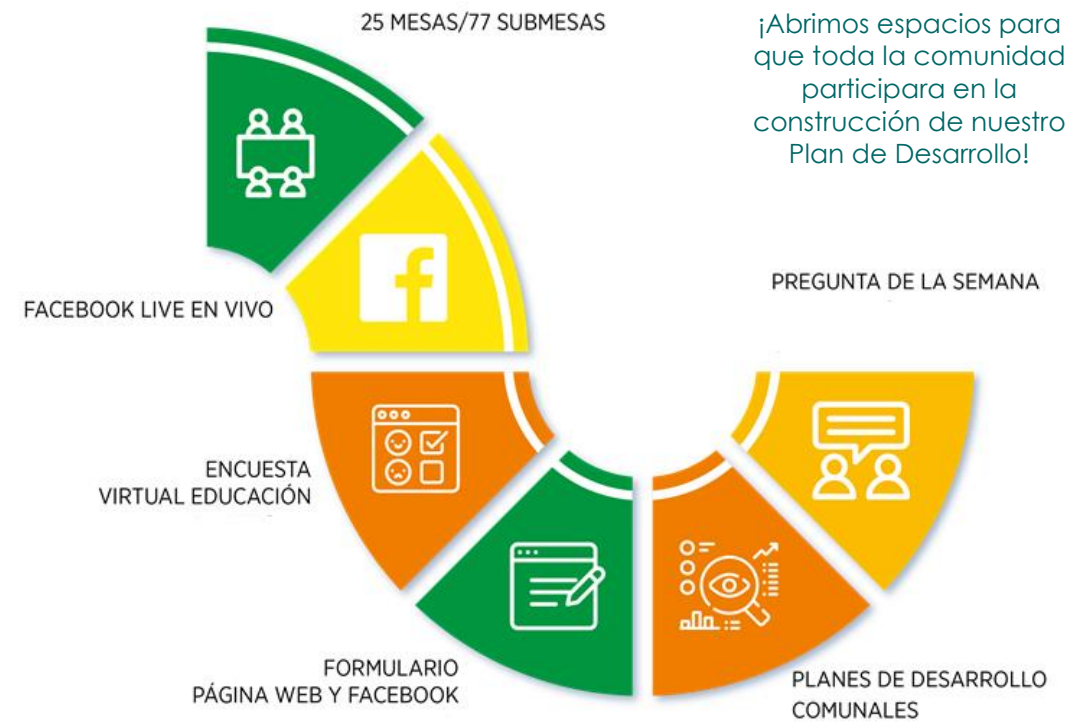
25 MESAS/77 SUBMESAS

¡Abrimos espacios para que toda la comunidad participara en la construcción de nuestro Plan de Desarrollo!

FACEBOOK LIVE EN VIVO

PREGUNTA DE LA SEMANA

ENCUESTA VIRTUAL EDUCACIÓN

FORMULARIO PÁGINA WEB Y FACEBOOK

PLANES DE DESARROLLO COMUNALES